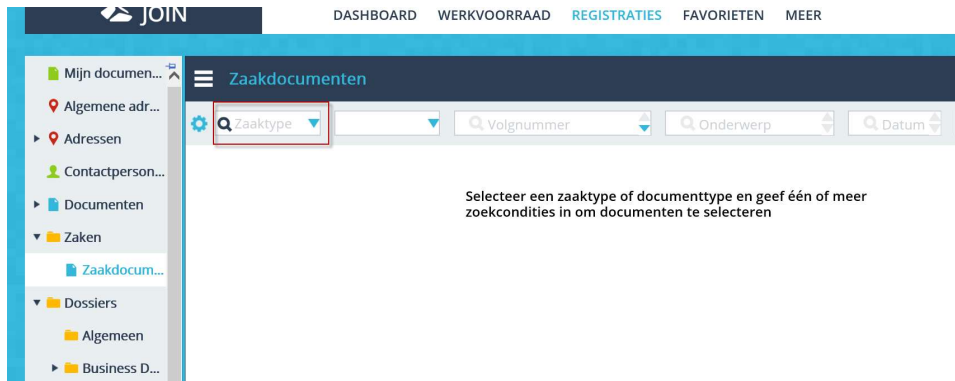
JOIN

DASHBOARD WERKVOORRAAD REGISTRATIES FAVORIETEN MEER

Mijn documen...
Algemene adr...
Adressen
Contactperson...
Documenten
Zaken
Zaakdocum...
Dossiers
Algemeen
Business D...

Zaakdocumenten

Zaaktype
Volgnummer
Onderwerp
Datum

Selecteer een zaaktype of documenttype en geef één of meer zoekcondities in om documenten te selecteren